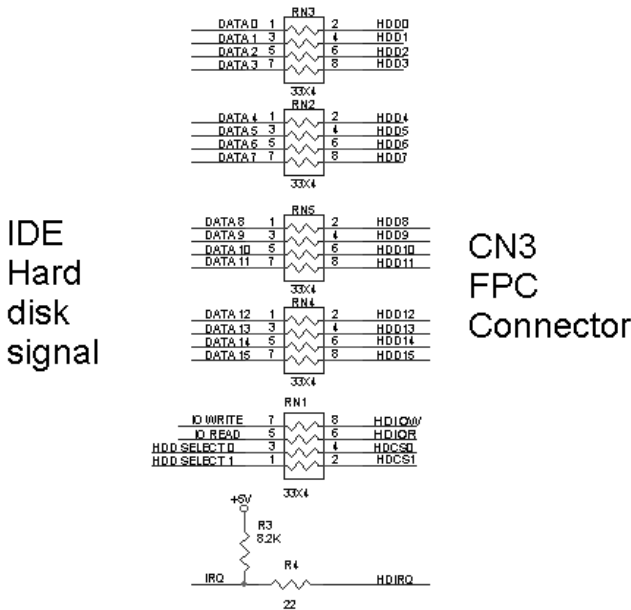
RN3
DATA 0 1 2 HDD0
DATA 1 3 4 HDD1
DATA 2 5 6 HDD2
DATA 3 7 8 HDD3
33X4

RN2
DATA 4 1 2 HDD4
DATA 5 3 4 HDD5
DATA 6 5 6 HDD6
DATA 7 7 8 HDD7
33X4

IDE
Hard
disk
signal

RN5
DATA 8 1 2 HDD8
DATA 9 3 4 HDD9
DATA 10 5 6 HDD10
DATA 11 7 8 HDD11
33X4

CN3
FPC
Connector

RN4
DATA 12 1 2 HDD12
DATA 13 3 4 HDD13
DATA 14 5 6 HDD14
DATA 15 7 8 HDD15
33X4

RN1
IO WRITE 7 8 HDIOW
IO READ 5 6 HDIOR
HDD SELECT 0 3 4 HDCS0
HDD SELECT 1 1 2 HDCS1
33X4

+5V
R3
8.2K
R4
IRQ HDIRQ
22